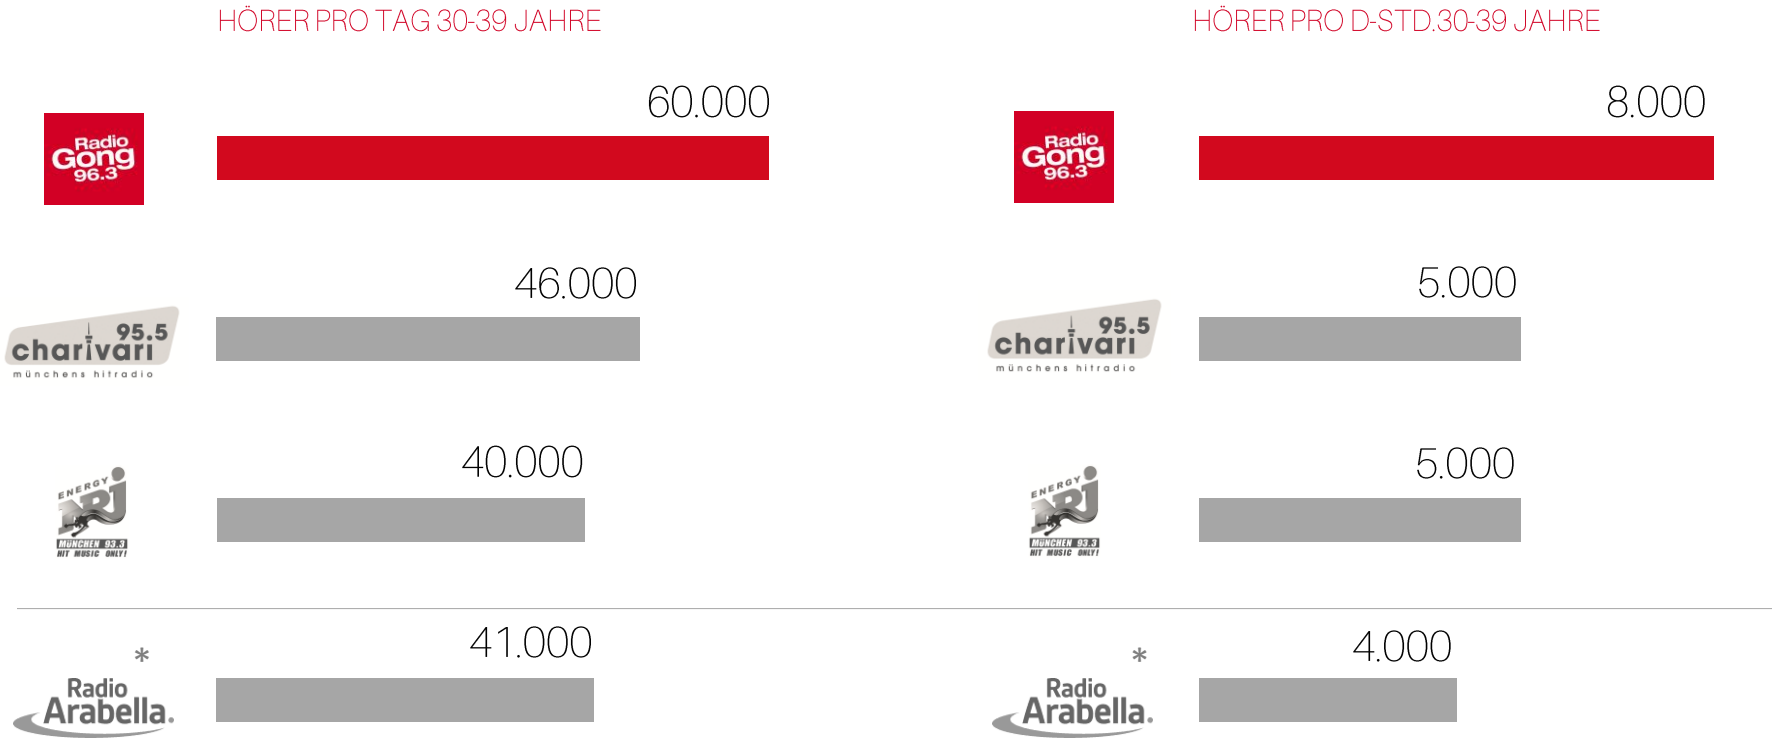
HÖRER PRO TAG 30-39 JAHRE

Radio Gong 96.3

60.000

95.5 charivari münchens hitradio

46.000

ENERGY NRJ MÜNCHEN 93.3 HIT MUSIC ONLY!

40.000

*
Radio Arabella.

41.000

HÖRER PRO D-STD.30-39 JAHRE

Radio Gong 96.3

8.000

95.5 charivari münchens hitradio

5.000

ENERGY NRJ MÜNCHEN 93.3 HIT MUSIC ONLY!

5.000

*
Radio Arabella.

4.000